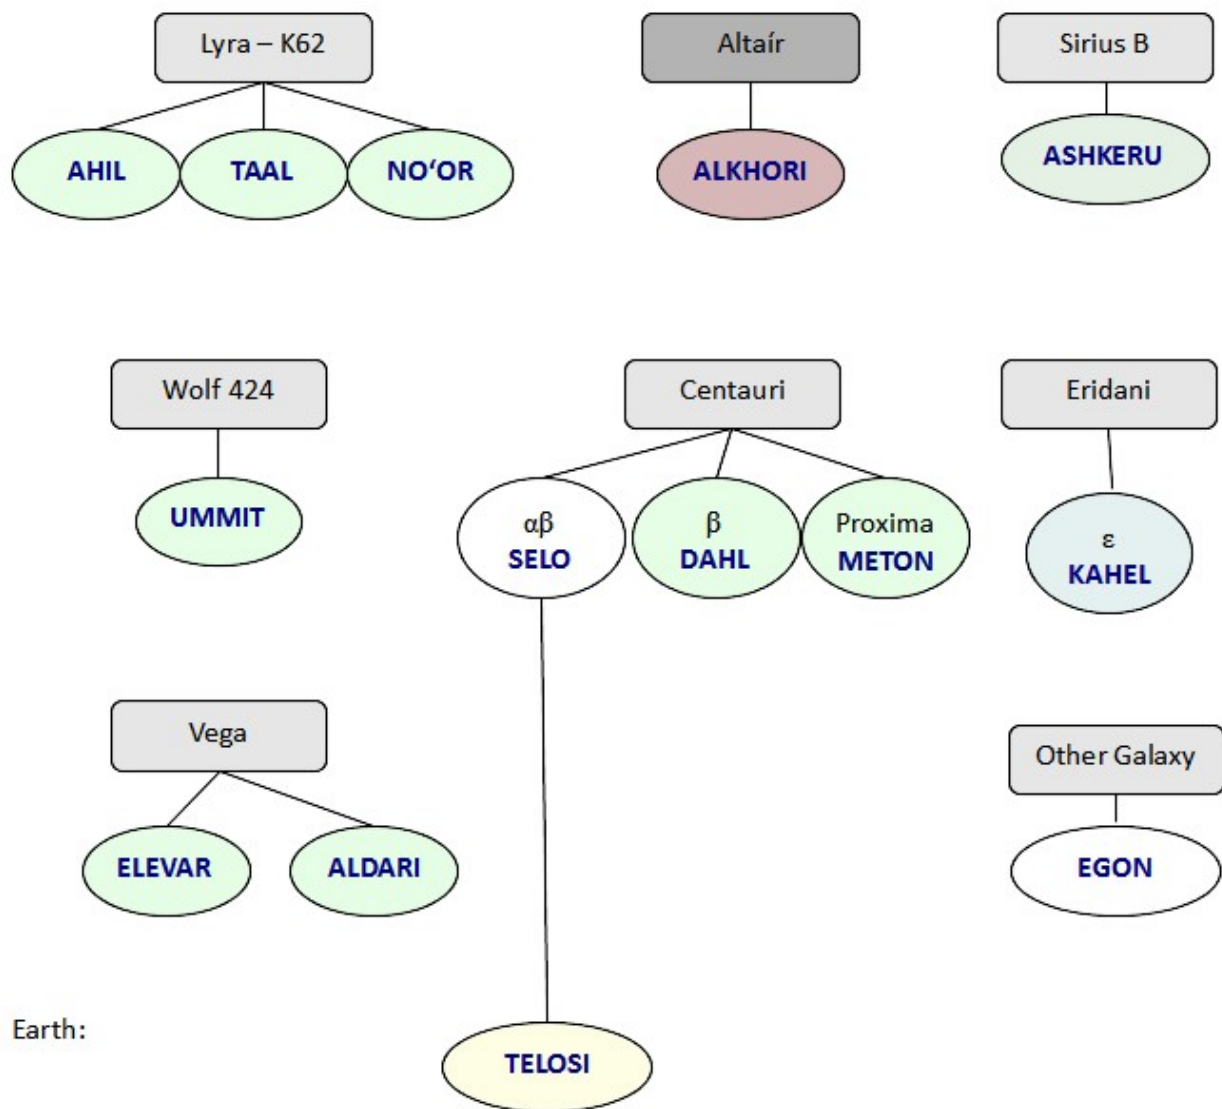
Lyra – K62

AHIL

TAAL

NO'OR

Altaír

ALKHORI

Sirius B

ASHKERU

Wolf 424

UMMIT

Centauri

αβ
SELO

β
DAHL

Proxima
METON

Eridani

ε
KAHEL

Vega

ELEVAR

ALDARI

Other Galaxy

EGON

Earth:

TELOSI